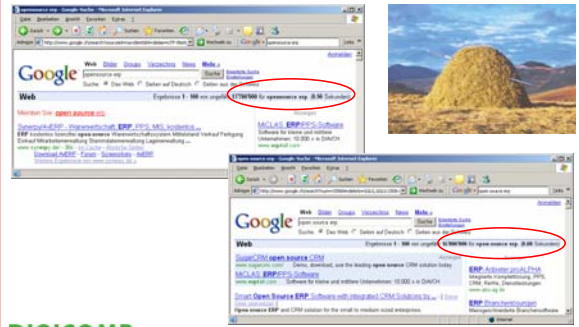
opensource erp - Google-Suche - Microsoft Internet Explorer

Datei Bearbeiten Ansicht Favoriten Extras ?

Zurück Suchen Favoriten

Adresse http://www.google.de/search?hl=de Wechseln zu

Google opensource erp

Anmelden

Google

Web Bilder Groups Verzeichnis News Mehr »

opensource erp Suche Erweiterte Suche Einstellungen

Suche: Das Web Seiten auf Deutsch Seiten aus Deutschland

Web

Ergebnisse 1 - 100 von ungefähr 1.780.000 für opensource erp. (0,30 Sekunden)

Meinten Sie: open source erp

SynergyNetERP - Warenwirtschaft, ERP, PPS, MIS, kostenlos ...

ERP kostenlos lizenzfrei open source Warenwirtschaftssystem Mittelstand Verkauf Fertigung Einkauf Mitarbeiterverwaltung Lagerverwaltung ...

www.synergy.de/ - Im Cache - Ähnliche Seiten

Download NetERP - Forum - Screenshots - NetERP

Weitere Ergebnisse von www.synergy.de »

MICLAS ERP/PPS Software

ERP/PPS Software für kleine und mittlere Unternehmen: 10.000 x in D/A/CH

www.asgard.com

open source erp - Google-Suche - Microsoft Internet Explorer

Datei Bearbeiten Ansicht Favoriten Extras ?

Adresse http://www.google.de/search?hl=de Wechseln zu

Google open source erp

Anmelden

Google

Web Bilder Groups Verzeichnis News Mehr »

open source erp Suche Erweiterte Suche Einstellungen

Suche: Das Web Seiten auf Deutsch Seiten aus Deutschland

Web

Ergebnisse 1 - 100 von ungefähr 8.380.000 für open source erp. (0,20 Sekunden)

SugarCRM open source CRM

www.sugarcrm.com Demo, download, see the leading open source CRM solution today

MICLAS ERP/PPS Software

www.asgard.com ERP/PPS Software für kleine und mittlere Unternehmen: 10.000 x in D/A/CH

Smart Open Source ERP Software with integrated CRM Solutions by ...

Open source ERP and CRM solution for the small to medium sized enterprises.

ERP Anbieter proALPHA

Integrierte Komplettlösung, PPS, CRM, Kalk., Dienstleistungen

www.pro-alpha.de

ERP Branchenlösungen

Internet

DIGICOMP